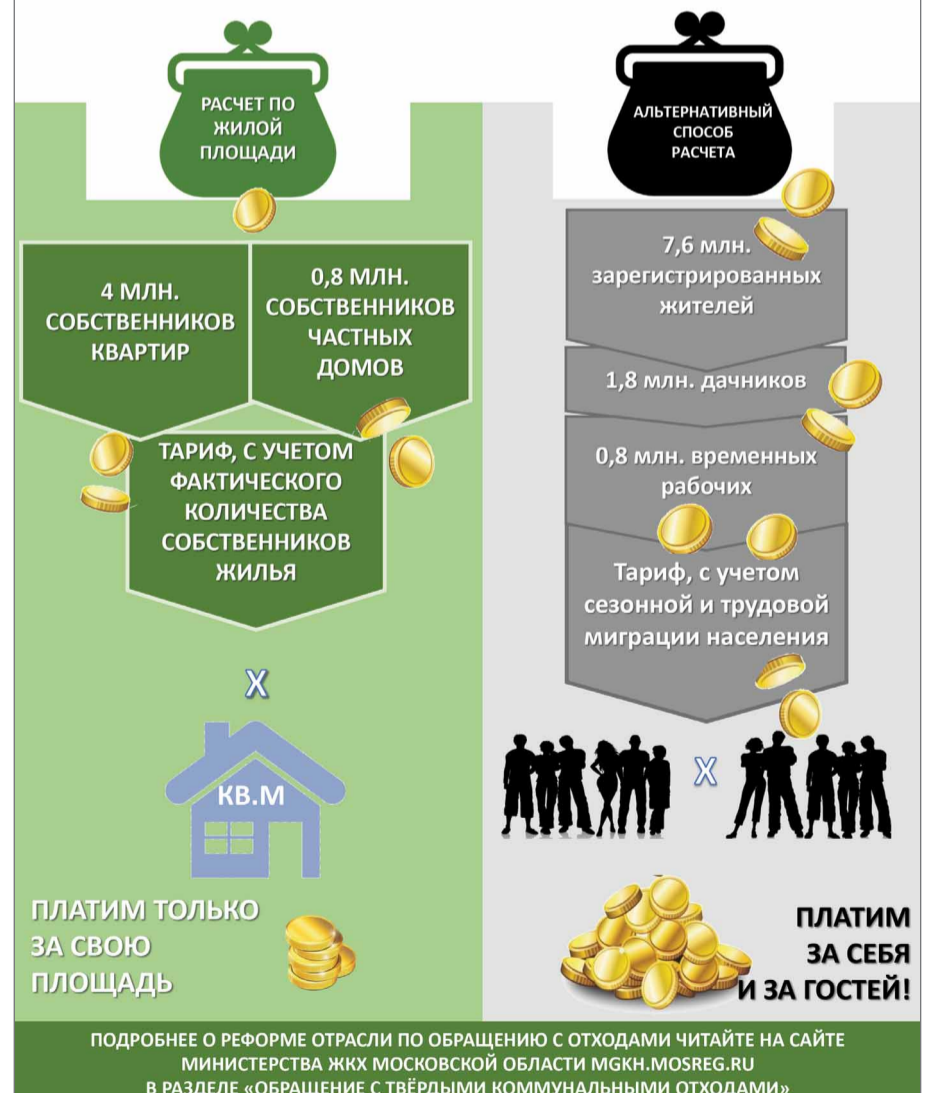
РАСЧЕТ ПО ЖИЛОЙ ПЛОЩАДИ

4 МЛН. СОБСТВЕННИКОВ КВАРТИР

0,8 МЛН. СОБСТВЕННИКОВ ЧАСТНЫХ ДОМОВ

ТАРИФ, С УЧЕТОМ ФАКТИЧЕСКОГО КОЛИЧЕСТВА СОБСТВЕННИКОВ ЖИЛЬЯ

Х

КВ.М

ПЛАТИМ ТОЛЬКО ЗА СВОЮ ПЛОЩАДЬ

АЛЬТЕРНАТИВНЫЙ СПОСОБ РАСЧЕТА

7,6 млн. зарегистрированных жителей

1,8 млн. дачников

0,8 млн. временных рабочих

Тариф, с учетом сезонной и трудовой миграции населения

Х

ПЛАТИМ ЗА СЕБЯ И ЗА ГОСТЕЙ!

ПОДРОБНЕЕ О РЕФОРМЕ ОТРАСЛИ ПО ОБРАЩЕНИЮ С ОТХОДАМИ ЧИТАЙТЕ НА САЙТЕ МИНИСТЕРСТВА ЖКХ МОСКОВСКОЙ ОБЛАСТИ MGKH.MOSREG.RU В РАЗДЕЛЕ «ОБРАЩЕНИЕ С ТВЁРДЫМИ КОММУНАЛЬНЫМИ ОТХОДАМИ»